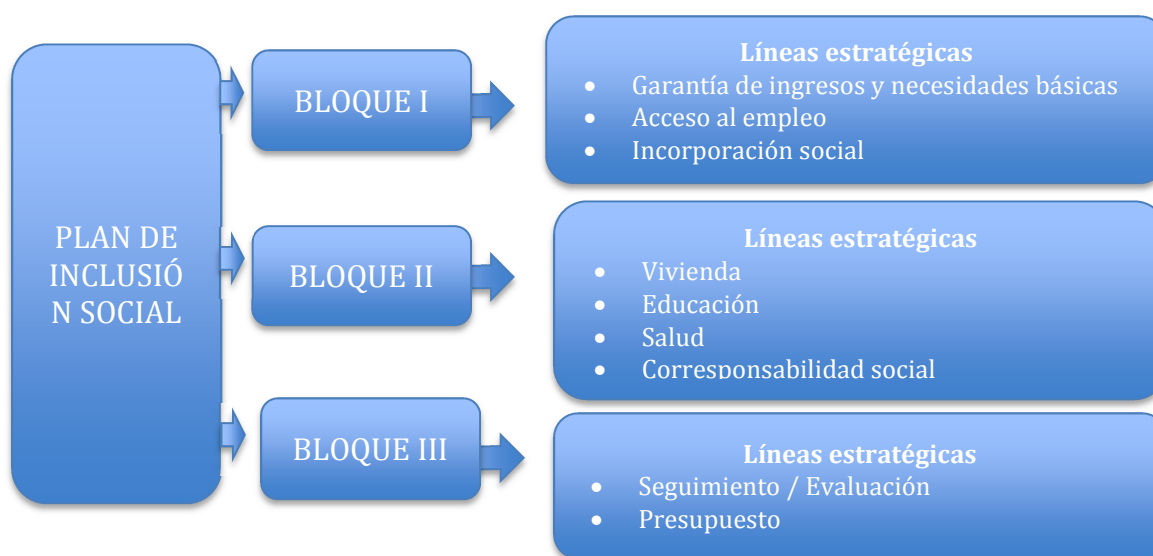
PLAN DE INCLUSIÓN SOCIAL

BLOQUE I

Líneas estratégicas
- Garantía de ingresos y necesidades básicas
- Acceso al empleo
- Incorporación social

BLOQUE II

Líneas estratégicas
- Vivienda
- Educación
- Salud
- Corresponsabilidad social

BLOQUE III

Líneas estratégicas
- Seguimiento / Evaluación
- Presupuesto